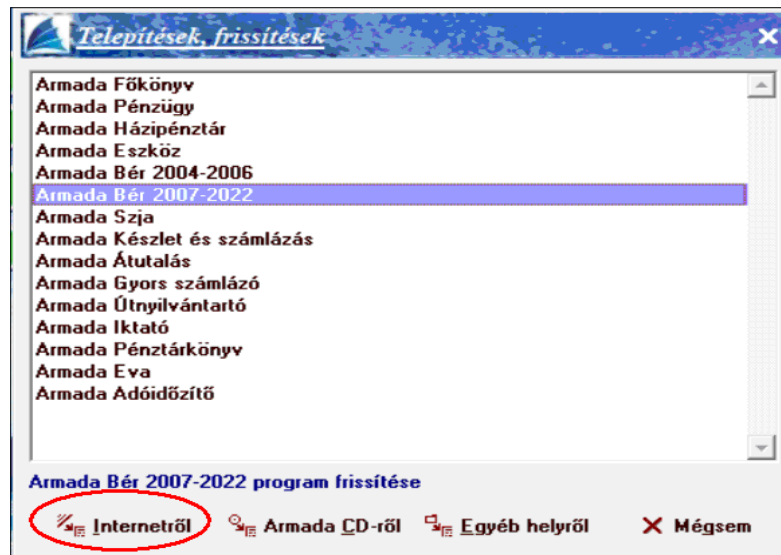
Telepítések, frissítések

Armada Főkönyv
Armada Pénzügy
Armada Házipénztár
Armada Eszköz
Armada Bér 2004-2006
Armada Bér 2007-2022
Armada Szja
Armada Készlet és számlázás
Armada Átutalás
Armada Gyors számlázó
Armada Útnyilvántartó
Armada Iktató
Armada Pénztárkönyv
Armada Eva
Armada Adóidőzítő

Armada Bér 2007-2022 program frissítése

Internetről
Armada CD-ről
Egyéb helyről
Mégsem